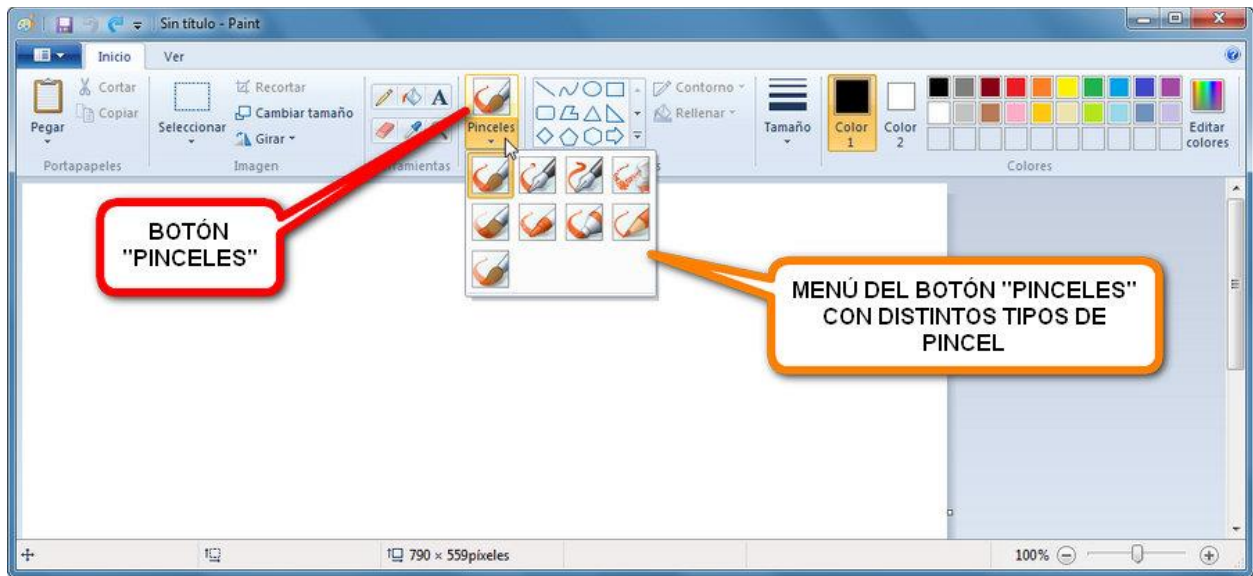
Sin título - Paint

Inicio
Ver

Pegar
Cortar
Copiar
Portapapeles

Seleccionar
Recortar
Cambiar tamaño
Girar
Imagen

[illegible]amientas

Pinceles

Contorno
Rellenar

Tamaño

Color 1
Color 2

Editar colores
Colores

BOTÓN "PINCELES"

MENÚ DEL BOTÓN "PINCELES" CON DISTINTOS TIPOS DE PINCEL

790 × 559píxeles

100%